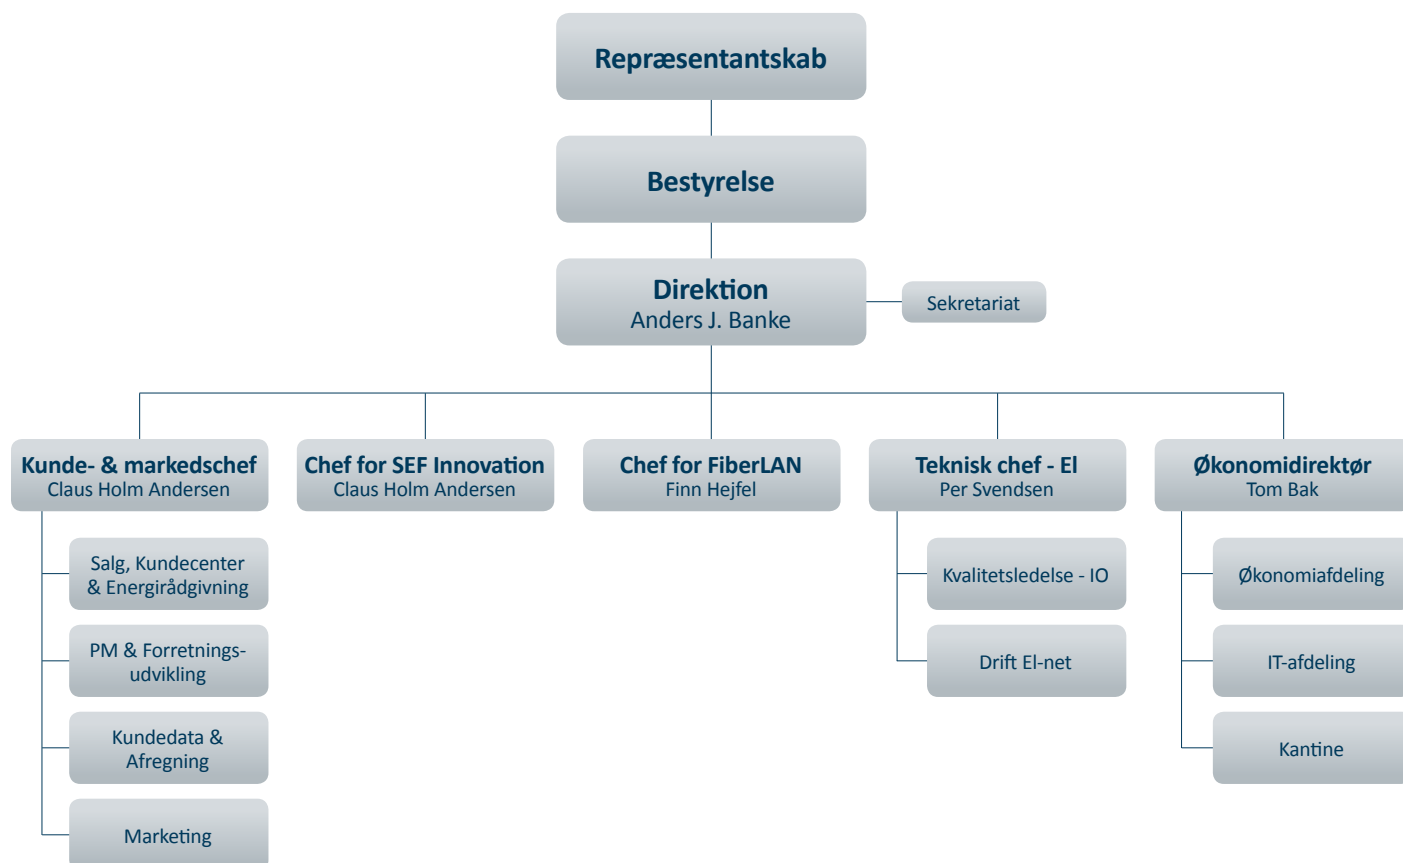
Repræsentantskab

Bestyrelse

Direktion
Anders J. Banke

Sekretariat

Kunde- & markedschef
Claus Holm Andersen

Salg, Kundecenter & Energirådgivning

PM & Forretningsudvikling

Kundedata & Afregning

Marketing

Chef for SEF Innovation
Claus Holm Andersen

Chef for FiberLAN
Finn Hejfel

Teknisk chef - El
Per Svendsen

Kvalitetsledelse - IO

Drift El-net

Økonomidirektør
Tom Bak

Økonomiafdeling

IT-afdeling

Kantine